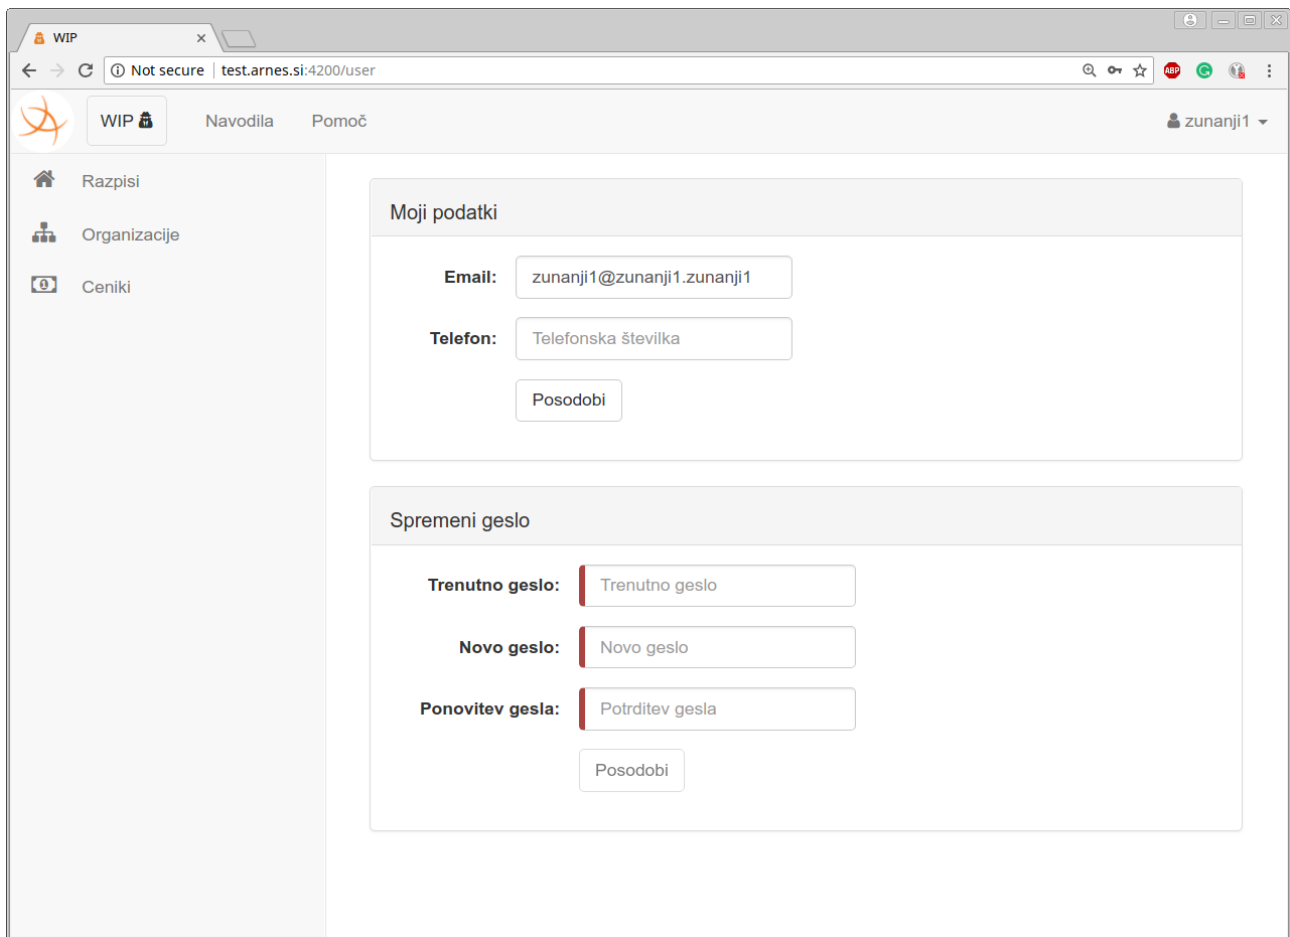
WIP ×

Not secure | test.arnes.si:4200/user

WIP

Navodila

Pomoč

zunanji1

Razpisi

Organizacije

Ceniki

Moji podatki

Email: zunanji1@zunanji1.zunanji1

Telefon: Telefonska številka

Posodobi

Spremeni geslo

Trenutno geslo: Trenutno geslo

Novo geslo: Novo geslo

Ponovitev gesla: Potrditev gesla

Posodobi